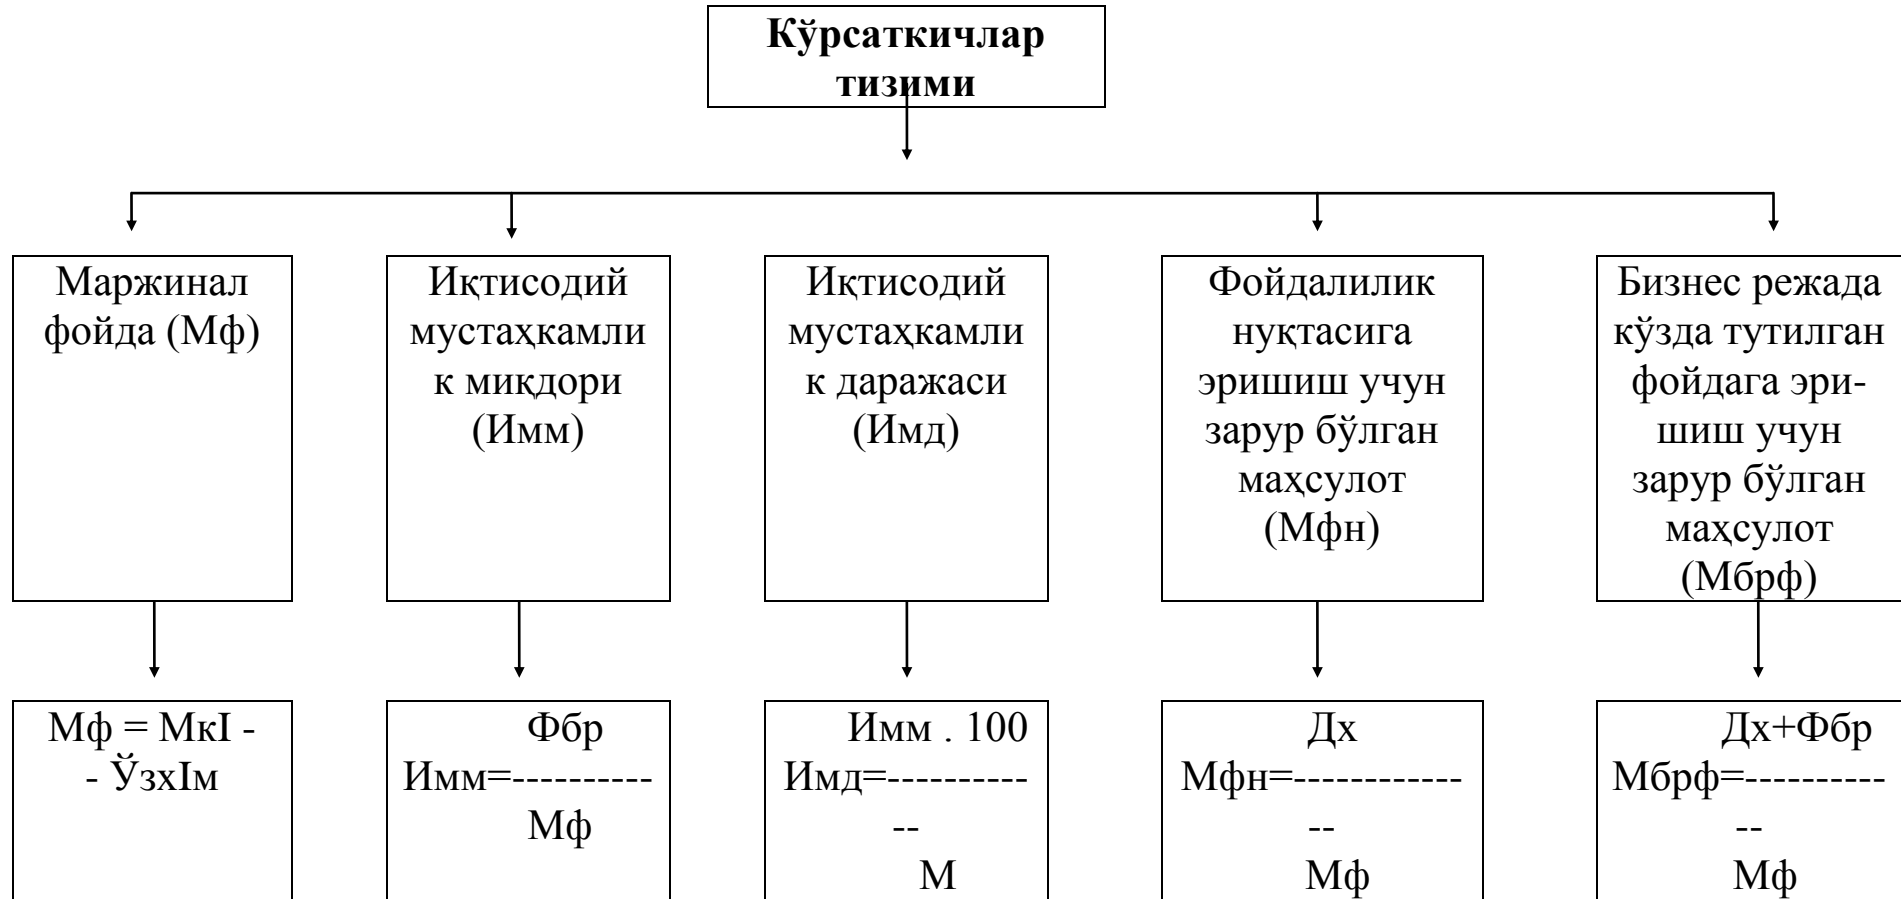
Кўрсаткичлар тизими

Маржинал фойда (Мф)

Иқтисодий мустаҳкамлик миқдори (Имм)

Иқтисодий мустаҳкамлик даражаси (Имд)

Фойдалилик нуқтасига эришиш учун зарур бўлган маҳсулот (Мфн)

Бизнес режада кўзда тутилган фойдага эришиш учун зарур бўлган маҳсулот (Мбрф)

Мф = МкI - - ЎзхIм

Фбр
Имм=---------
Мф

Имм . 100
Имд=-----------
М

Дх
Мфн=-------------
Мф

Дх+Фбр
Мбрф=-----------
Мф